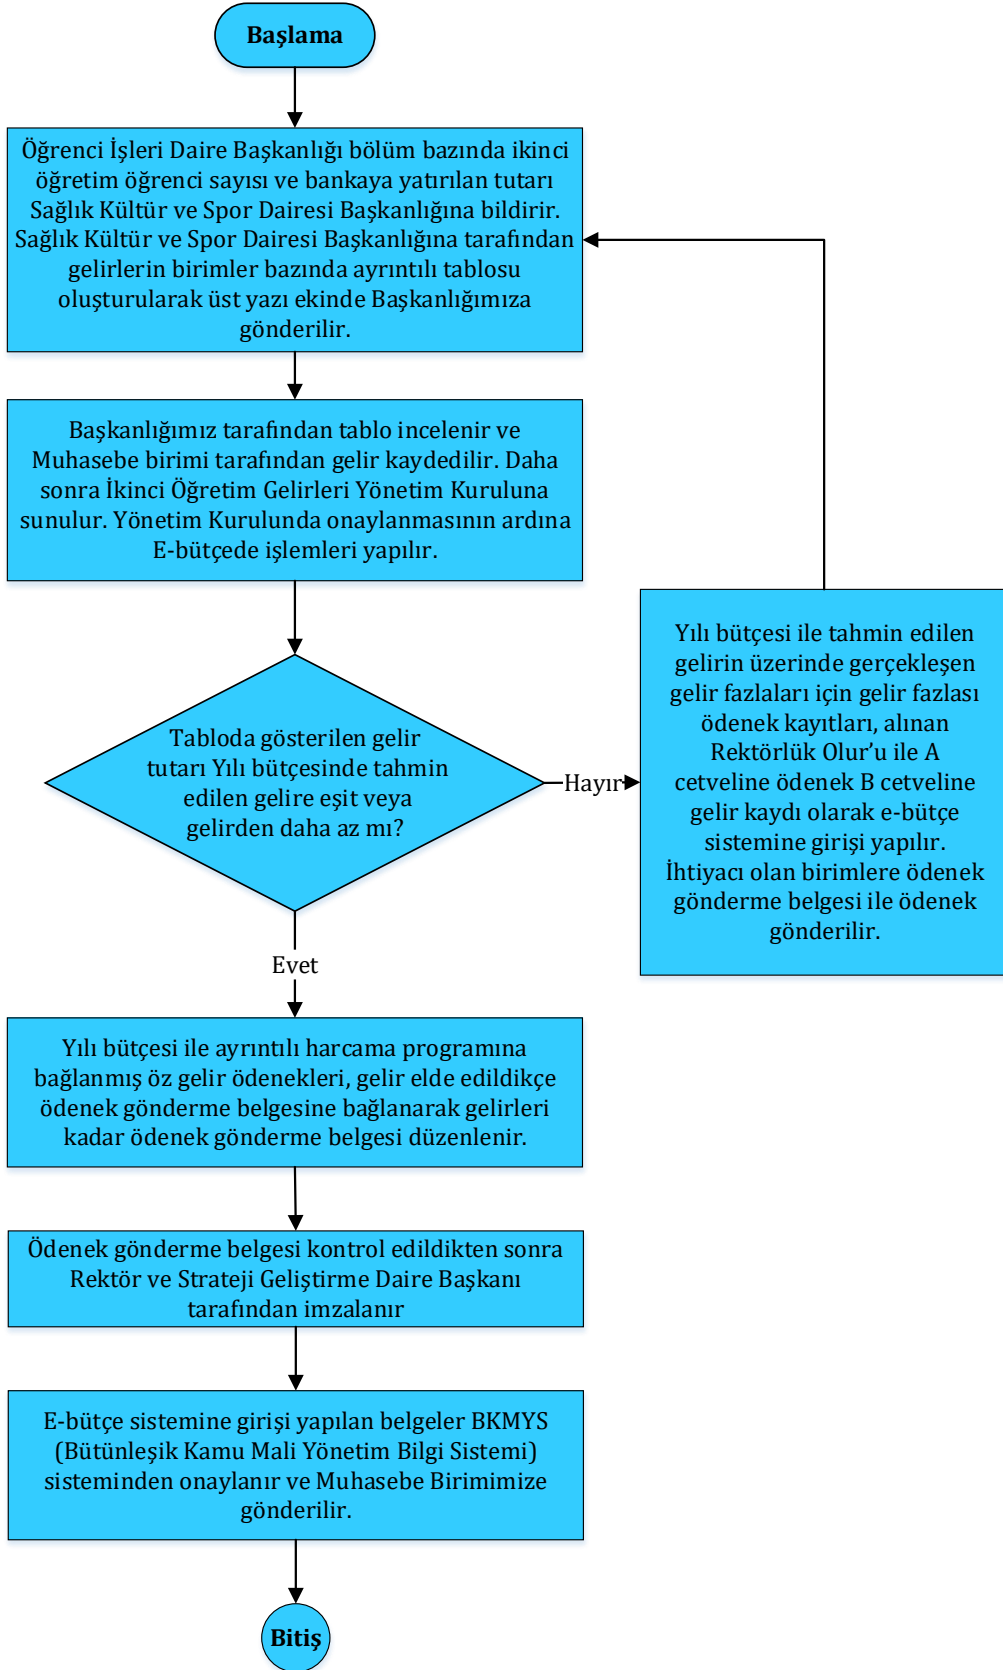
Başlama

Öğrenci İşleri Daire Başkanlığı bölüm bazında ikinci öğretim öğrenci sayısı ve bankaya yatırılan tutarı Sağlık Kültür ve Spor Dairesi Başkanlığına bildirir. Sağlık Kültür ve Spor Dairesi Başkanlığına tarafından gelirlerin birimler bazında ayrıntılı tablosu oluşturularak üst yazı ekinde Başkanlığımıza gönderilir.

Başkanlığımız tarafından tablo incelenir ve Muhasebe birimi tarafından gelir kaydedilir. Daha sonra İkinci Öğretim Gelirleri Yönetim Kuruluna sunulur. Yönetim Kurulunda onaylanmasının ardına E-bütçede işlemleri yapılır.

Tabloda gösterilen gelir tutarı Yılı bütçesinde tahmin edilen gelire eşit veya gelirden daha az mı?

Hayır

Yılı bütçesi ile tahmin edilen gelirin üzerinde gerçekleşen gelir fazlaları için gelir fazlası ödenek kayıtları, alınan Rektörlük Olur'u ile A cetveline ödenek B cetveline gelir kaydı olarak e-bütçe sistemine girişi yapılır. İhtiyacı olan birimlere ödenek gönderme belgesi ile ödenek gönderilir.

Evet

Yılı bütçesi ile ayrıntılı harcama programına bağlanmış öz gelir ödenekleri, gelir elde edildikçe ödenek gönderme belgesine bağlanarak gelirleri kadar ödenek gönderme belgesi düzenlenir.

Ödenek gönderme belgesi kontrol edildikten sonra Rektör ve Strateji Geliştirme Daire Başkanı tarafından imzalanır

E-bütçe sistemine girişi yapılan belgeler BKMYS (Bütünleşik Kamu Mali Yönetim Bilgi Sistemi) sisteminden onaylanır ve Muhasebe Birimimize gönderilir.

Bitiş